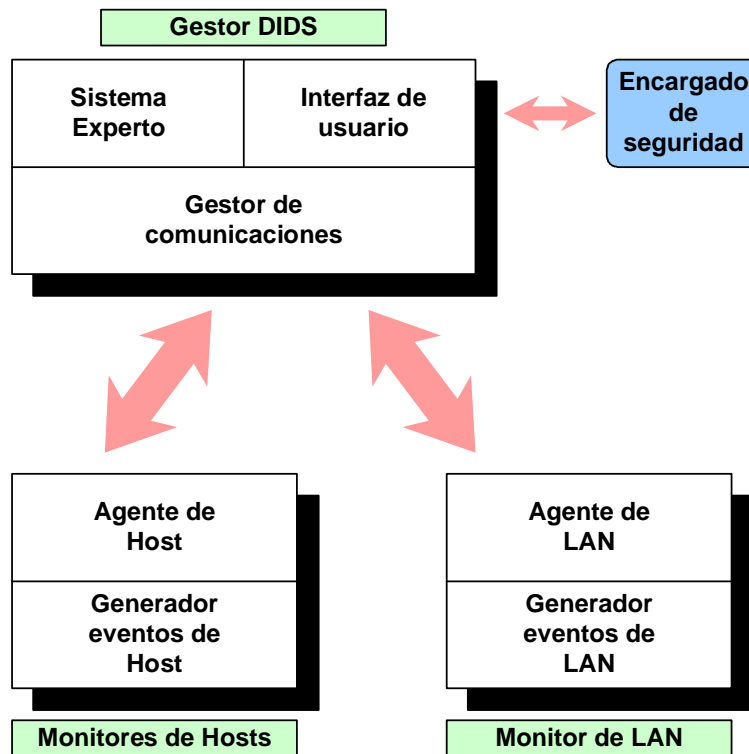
Gestor DIDS

Sistema Experto

Interfaz de usuario

Encargado de seguridad

Gestor de comunicaciones

Agente de Host

Generador eventos de Host

Agente de LAN

Generador eventos de LAN

Monitores de Hosts

Monitor de LAN